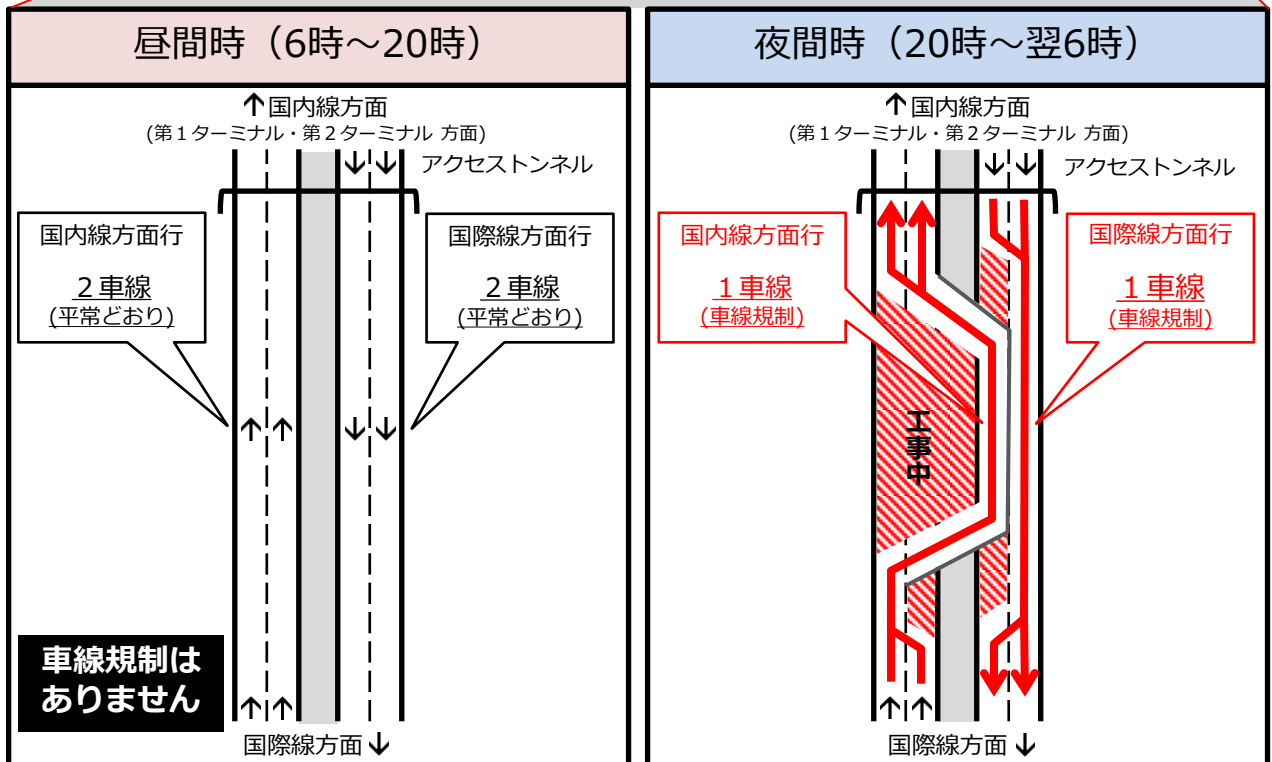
昼間時（6時～20時）

↑国内線方面
（第１ターミナル・第２ターミナル 方面）
アクセストンネル

国内線方面行
２車線
(平常どおり)

国際線方面行
２車線
(平常どおり)

車線規制はありません

国際線方面↓

夜間時（20時～翌6時）

↑国内線方面
（第１ターミナル・第２ターミナル 方面）
アクセストンネル

国内線方面行
１車線
(車線規制)

国際線方面行
１車線
(車線規制)

工事中

国際線方面↓